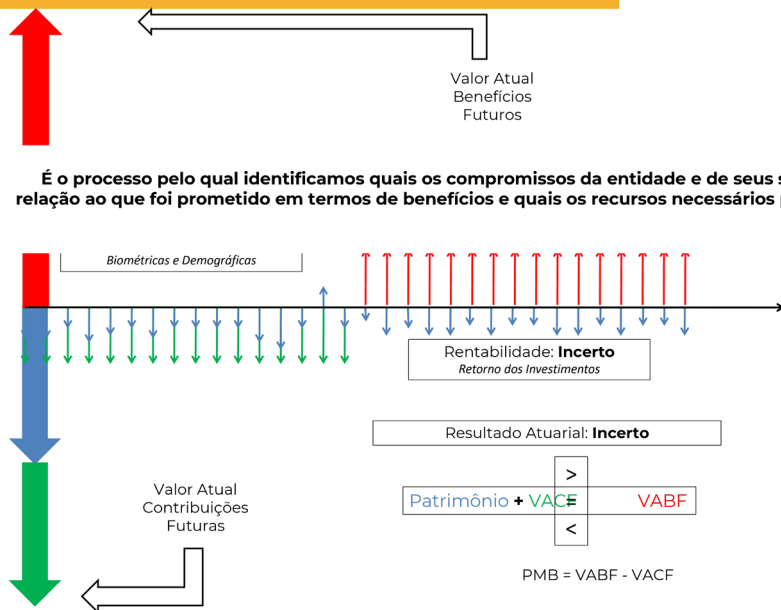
Valor Atual Benefícios Futuros

É o processo pelo qual identificamos quais os compromissos da entidade e de seus s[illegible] relação ao que foi prometido em termos de benefícios e quais os recursos necessários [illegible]

Biométricas e Demográficas

Rentabilidade: Incerto
Retorno dos Investimentos

Resultado Atuarial: Incerto

>
Patrimônio + VACF = VABF
<

Valor Atual Contribuições Futuras

PMB = VABF - VACF